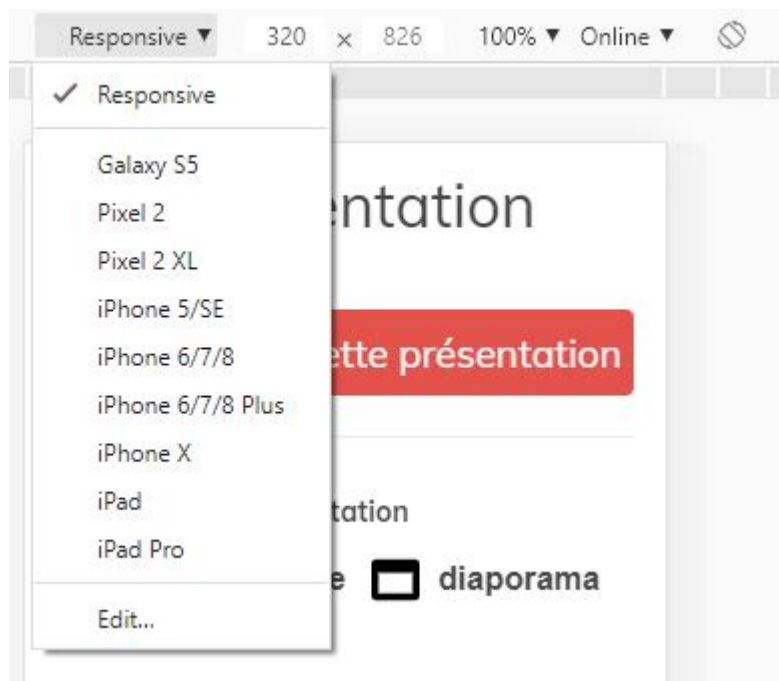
Responsive ▼ 320 × 826 100% ▼ Online ▼

✓ Responsive

Galaxy S5
Pixel 2
Pixel 2 XL
iPhone 5/SE
iPhone 6/7/8
iPhone 6/7/8 Plus
iPhone X
iPad
iPad Pro

Edit...

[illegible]ntation

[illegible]tte présentation

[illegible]tation

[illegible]e diaporama